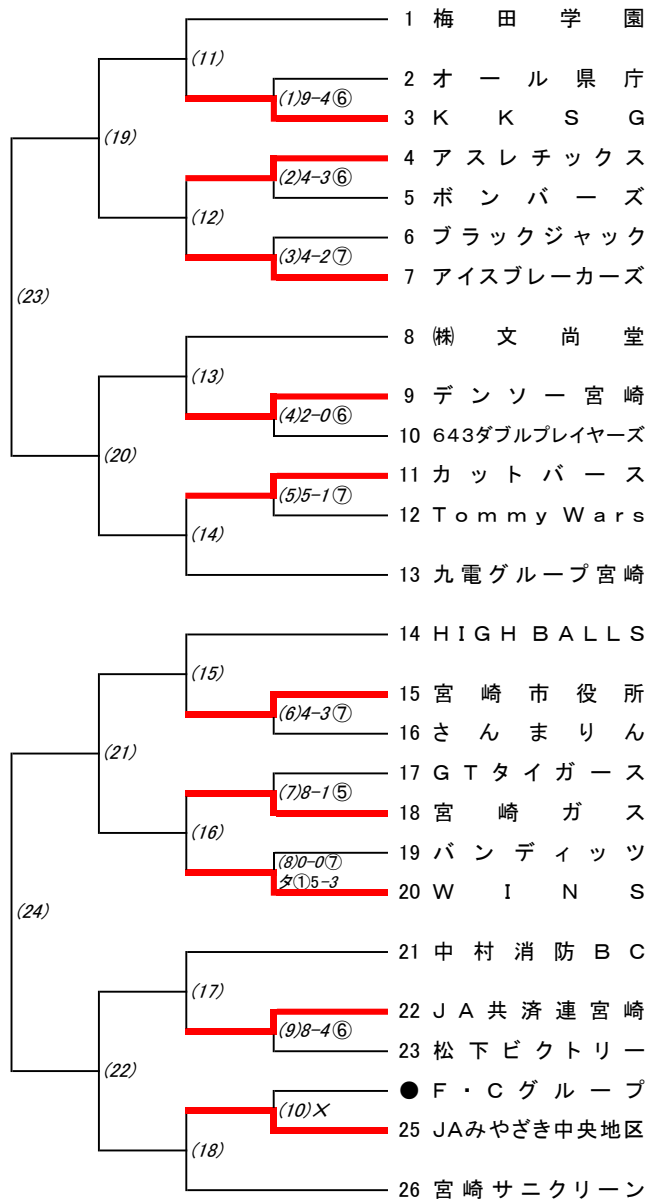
(11)
(19)
(1)9-4⑥
(2)4-3⑥
(12)
(3)4-2⑦
(23)
(13)
(4)2-0⑥
(20)
(5)5-1⑦
(14)

1 梅田学園
2 オール県庁
3 KKSG
4 アスレチックス
5 ボンバーズ
6 ブラックジャック
7 アイスブレーカーズ
8 ㈱文尚堂
9 デンソー宮崎
10 643ダブルプレイヤーズ
11 カットバース
12 Tommy Wars
13 九電グループ宮崎

(15)
(21)
(6)4-3⑦
(7)8-1⑤
(16)
(8)0-0⑦
タ①5-3
(24)
(17)
(9)8-4⑥
(22)
(10)×
(18)

14 HIGH BALLS
15 宮崎市役所
16 さんまりん
17 GTタイガース
18 宮崎ガス
19 バンディッツ
20 WINS
21 中村消防BC
22 JA共済連宮崎
23 松下ビクトリー
● F・Cグループ
25 JAみやざき中央地区
26 宮崎サニクリーン